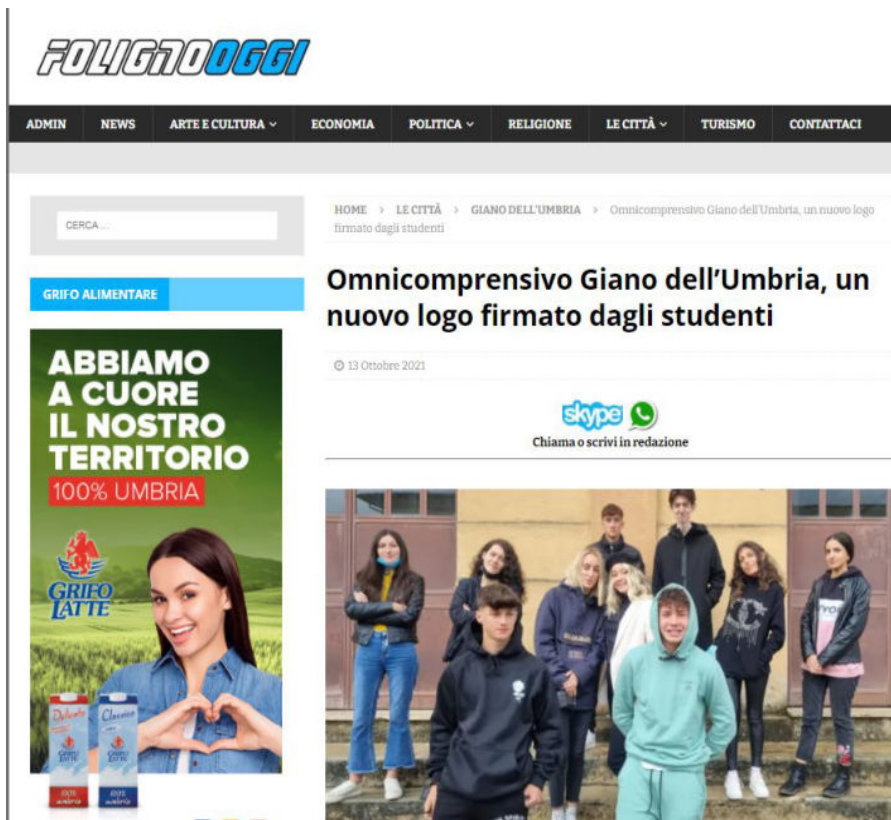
FOLIGNOOGGI

ADMIN NEWS ARTE E CULTURA ECONOMIA POLITICA RELIGIONE LE CITTÀ TURISMO CONTATTACI

CERCA ...

GRIFO ALIMENTARE

ABBIAMO A CUORE IL NOSTRO TERRITORIO
100% UMBRIA

GRIFO LATTE

Delicato
Classico
GRIFO LATTE
100% umbria
100% umbria

HOME > LE CITTÀ > GIANO DELL'UMBRIA > Omnicomprensivo Giano dell'Umbria, un nuovo logo firmato dagli studenti

Omnicomprensivo Giano dell'Umbria, un nuovo logo firmato dagli studenti

13 Ottobre 2021

skype
Chiama o scrivi in redazione